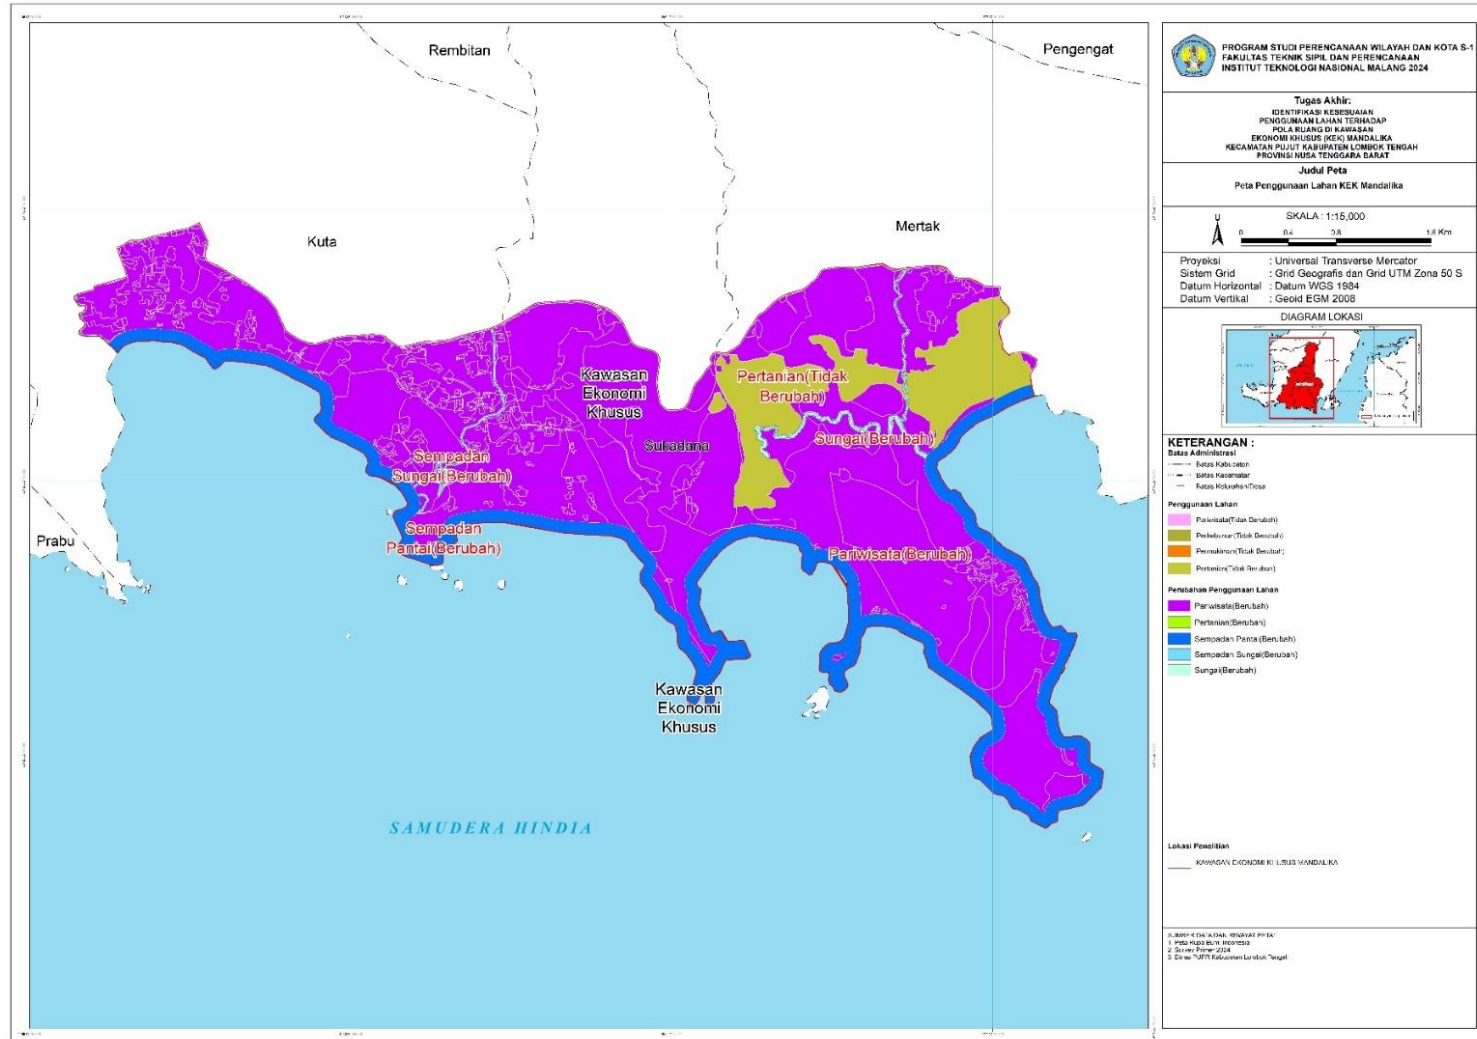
Rembitan

Pengengat

Kuta

Mertak

Kawasan Ekonomi Khusus

Pertanian(Tidak Berubah)

Sukadana

Sungai(Berubah)

Sempadan Sungai(Berubah)

Sempadan Pantai(Berubah)

Prabu

Pariwisata(Berubah)

Kawasan Ekonomi Khusus

SAMUDERA HINDIA

PROGRAM STUDI PERENCANAAN WILAYAH DAN KOTA S-1
FAKULTAS TEKNIK SIPIL DAN PERENCANAAN
INSTITUT TEKNOLOGI NASIONAL MALANG 2024

Tugas Akhir:
IDENTIFIKASI KESESUAIAN PENGGUNAAN LAHAN TERHADAP POLA RUANG DI KAWASAN EKONOMI KHUSUS (KEK) MANDALIKA KECAMATAN PUJUT KABUPATEN LOMBOK TENGAH PROVINSI NUSA TENGGARA BARAT

Judul Peta
Peta Penggunaan Lahan KEK Mandalika

SKALA : 1:15,000
0 0.4 0.8 1.6 Km

| Proyeksi | : Universal Transverse Mercator |
|---|---|
| Sistem Grid | : Grid Geografis dan Grid UTM Zona 50 S |
| Datum Horizontal | : Datum WGS 1984 |
| Datum Vertikal | : Geoid EGM 2008 |

DIAGRAM LOKASI

KETERANGAN :
Batas Administrasi
Batas Kabupaten
Batas Kecamatan
Batas Kelurahan/Desa

Penggunaan Lahan
Pariwisata(Tidak Berubah)
Perkebunan(Tidak Berubah)
Permukiman(Tidak Berubah)
Pertanian(Tidak Berubah)

Perubahan Penggunaan Lahan
Pariwisata(Berubah)
Pertanian(Berubah)
Sempadan Pantai(Berubah)
Sempadan Sungai(Berubah)
Sungai(Berubah)

Lokasi Penelitian
KAWASAN EKONOMI KHUSUS MANDALIKA

SUMBER DATA DAN RIWAYAT PETA:
1. Peta Rupa Bumi Indonesia
2. Survei Primer 2024
3. Dinas PUPR Kabupaten Lombok Tengah